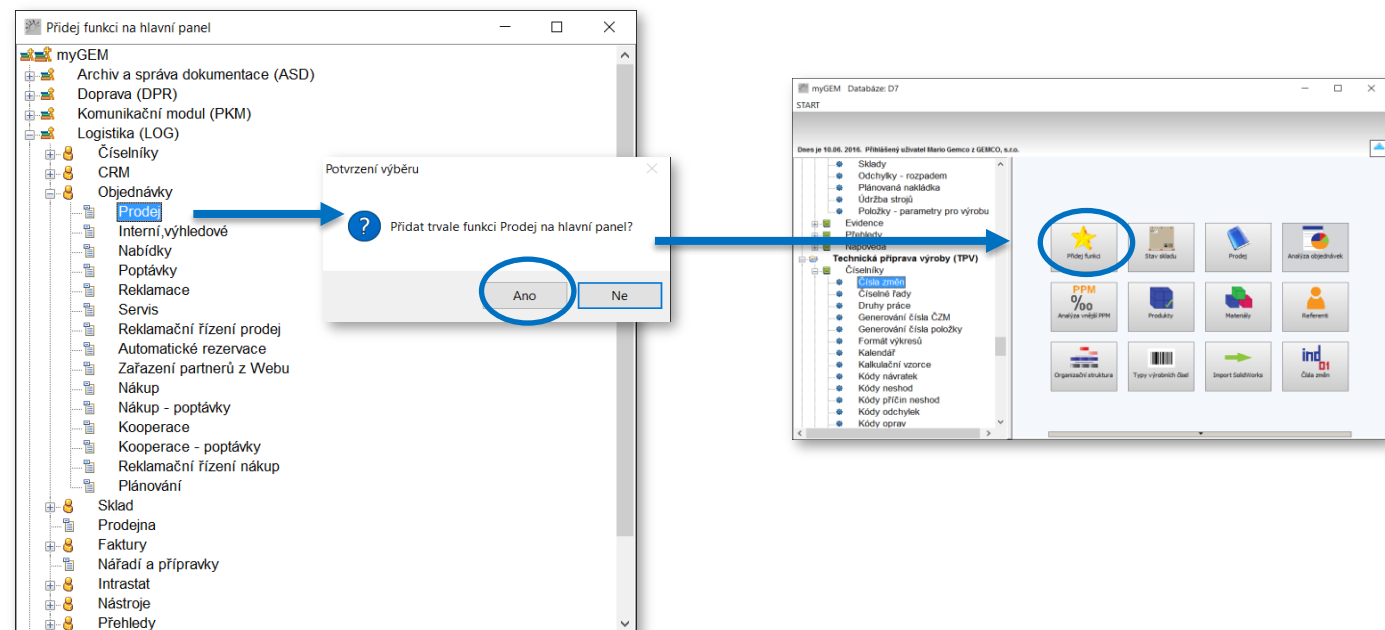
Přidej funkci na hlavní panel

myGEM
Archiv a správa dokumentace (ASD)
Doprava (DPR)
Komunikační modul (PKM)
Logistika (LOG)
Číselníky
CRM
Objednávky
Prodej
Interní,výhledové
Nabídky
Poptávky
Reklamace
Servis
Reklamační řízení prodej
Automatické rezervace
Zařazení partnerů z Webu
Nákup
Nákup - poptávky
Kooperace
Kooperace - poptávky
Reklamační řízení nákup
Plánování
Sklad
Prodejna
Faktury
Nářadí a přípravky
Intrastat
Nástroje
Přehledy

Potvrzení výběru

Přidat trvale funkci Prodej na hlavní panel?

Ano
Ne

myGEM Databáze: D7
START

Dnes je 10.06. 2016. Přihlášený uživatel Mario Gemco z GEMCO, s.r.o.

Sklady
Odchylky - rozpadem
Plánovaná nakládka
Údržba strojů
Položky - parametry pro výrobu
Evidence
Přehledy
Nápověda
Technická příprava výroby (TPV)
Číselníky
Čísla změn
Číselné řady
Druhy práce
Generování čísla ČZM
Generování čísla položky
Formát výkresů
Kalendář
Kalkulační vzorce
Kódy návratek
Kódy neshod
Kódy příčin neshod
Kódy odchylek
Kódy oprav

Přidej funkci
Stav skladu
Prodej
Analýza objednávek
PPM
‰
Analýza vnější PPM
Produkty
Materiály
Referenti
Organizační struktura
Typy výrobních čísel
Import SolidWorks
ind 01
Čísla změn